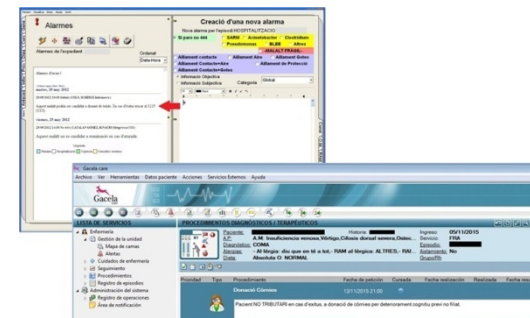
Alarmes

Alarmes de l'expedient

Ordenat

Data-Hora

Alarmes Actual

Creació d'una nova alarma

Nova alarma per l'episodi HOSPITALITZACIO

Perill per MR

SARM

Acinetobacter

Clostridium

Pseudomonas

BLEE

Altres

MALALT FRAGIL

Aïllament contacte

Aïllament Aire

Aïllament Gotes

Aïllament Contacte+Aire

Aïllament Contacte+Gotes

Aïllament de Protecció

Informació Objectiva

Informació Subjectiva

Categoria

Global

divendres, 29 maig 2012

dimarts, 22 maig 2012

Gacela care

Archivo Ver Herramientas Datos paciente Acciones Servicios Externos Ayuda

Gacela

LISTA DE SERVICIOS

PROCEDIMIENTOS DIAGNÓSTICOS / TERAPÉUTICOS

Enfermería

Gestión de la unidad

Mapa de camas

Alertas

Cuidados de enfermería

Seguimiento

Procedimientos

Registro de episodios

Administración del sistema

Registro de operaciones

Área de notificación

Paciente:

Historia:

Ingreso: 05/11/2015

A.P.: A.M: Insuficiencia venosa.Vértigo.Cifosis dorsal severa.Osteo...

Servicio: FRA

Diagnóstico: COMA

Episodio:

Alergias: - Al tòrgic: diu que en té a tot.- RAM al tòrgic: ALTREIL- RAM...

Aislamiento: No

Dieta: Absoluta O: NORMAL

Grupo/Rh:

Prioridad Tipo Procedimiento Fecha de petición Consulta Fecha realización Realizada Fecha baja

Donació Còrnies

13/11/2015 21:00

Pacient NO TRIBUTARI en cas d'èxitus, a donació de còrnies per deteriorament cognitiu previ no filiat.